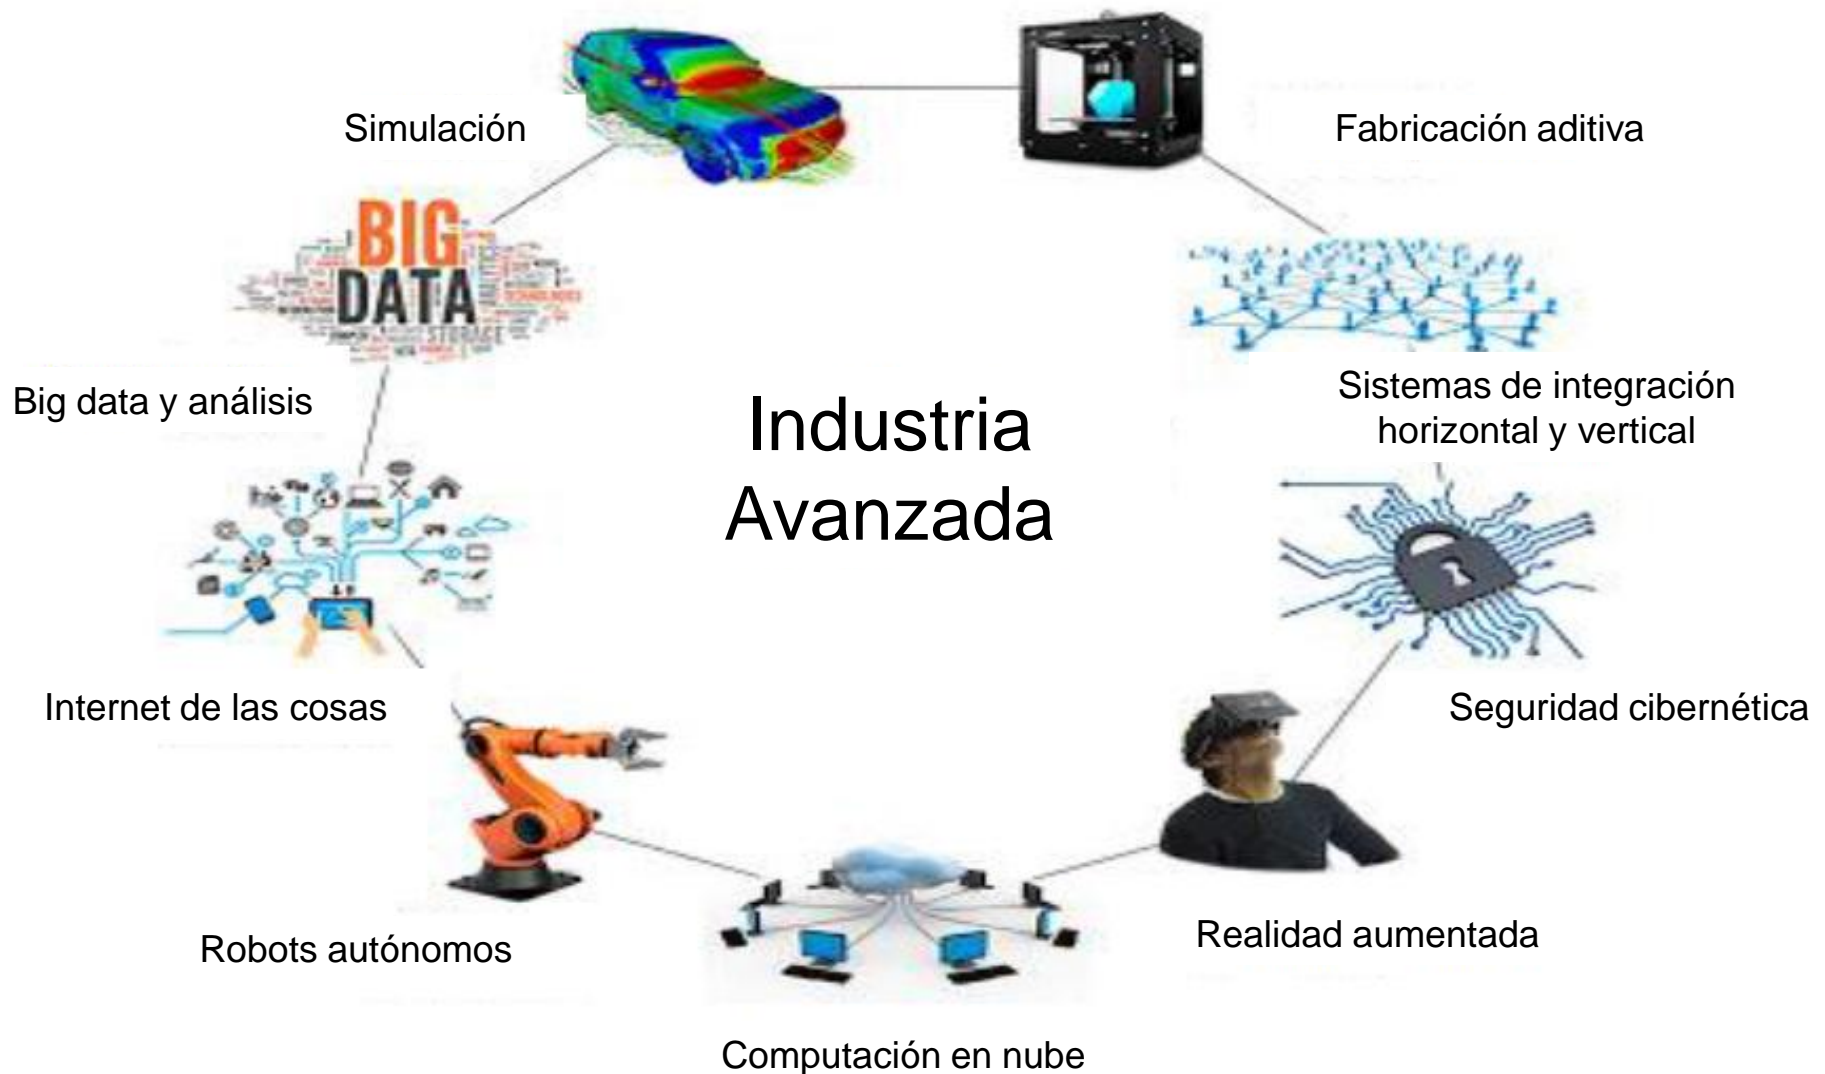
Simulación

Fabricación aditiva

BIG DATA

Big data y análisis

Industria Avanzada

Sistemas de integración horizontal y vertical

Internet de las cosas

Seguridad cibernética

Robots autónomos

Realidad aumentada

Computación en nube